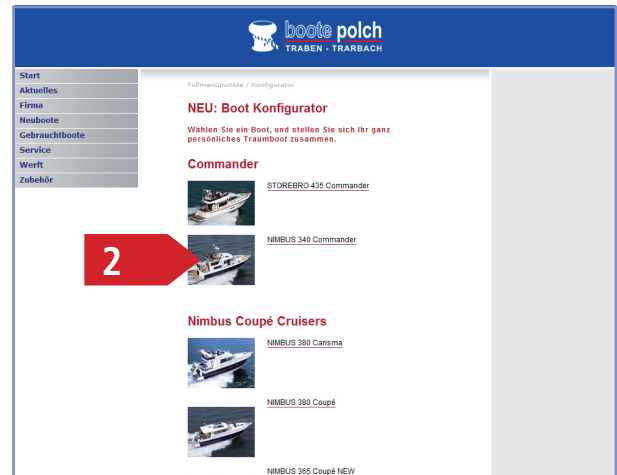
boote polch
TRABEN - TRARBACH

Start
Aktuelles
Firma
Neuboote
Gebrauchtboote
Service
Werft
Zubehör

Fußmenüpunkte / Konfigurator

NEU: Boot Konfigurator

Wählen Sie ein Boot, und stellen Sie sich Ihr ganz persönliches Traumboot zusammen.

Commander

STOREBRO 435 Commander

2

NIMBUS 340 Commander

Nimbus Coupé Cruisers

NIMBUS 380 Carisma

NIMBUS 380 Coupé

NIMBUS 365 Coupé NEW